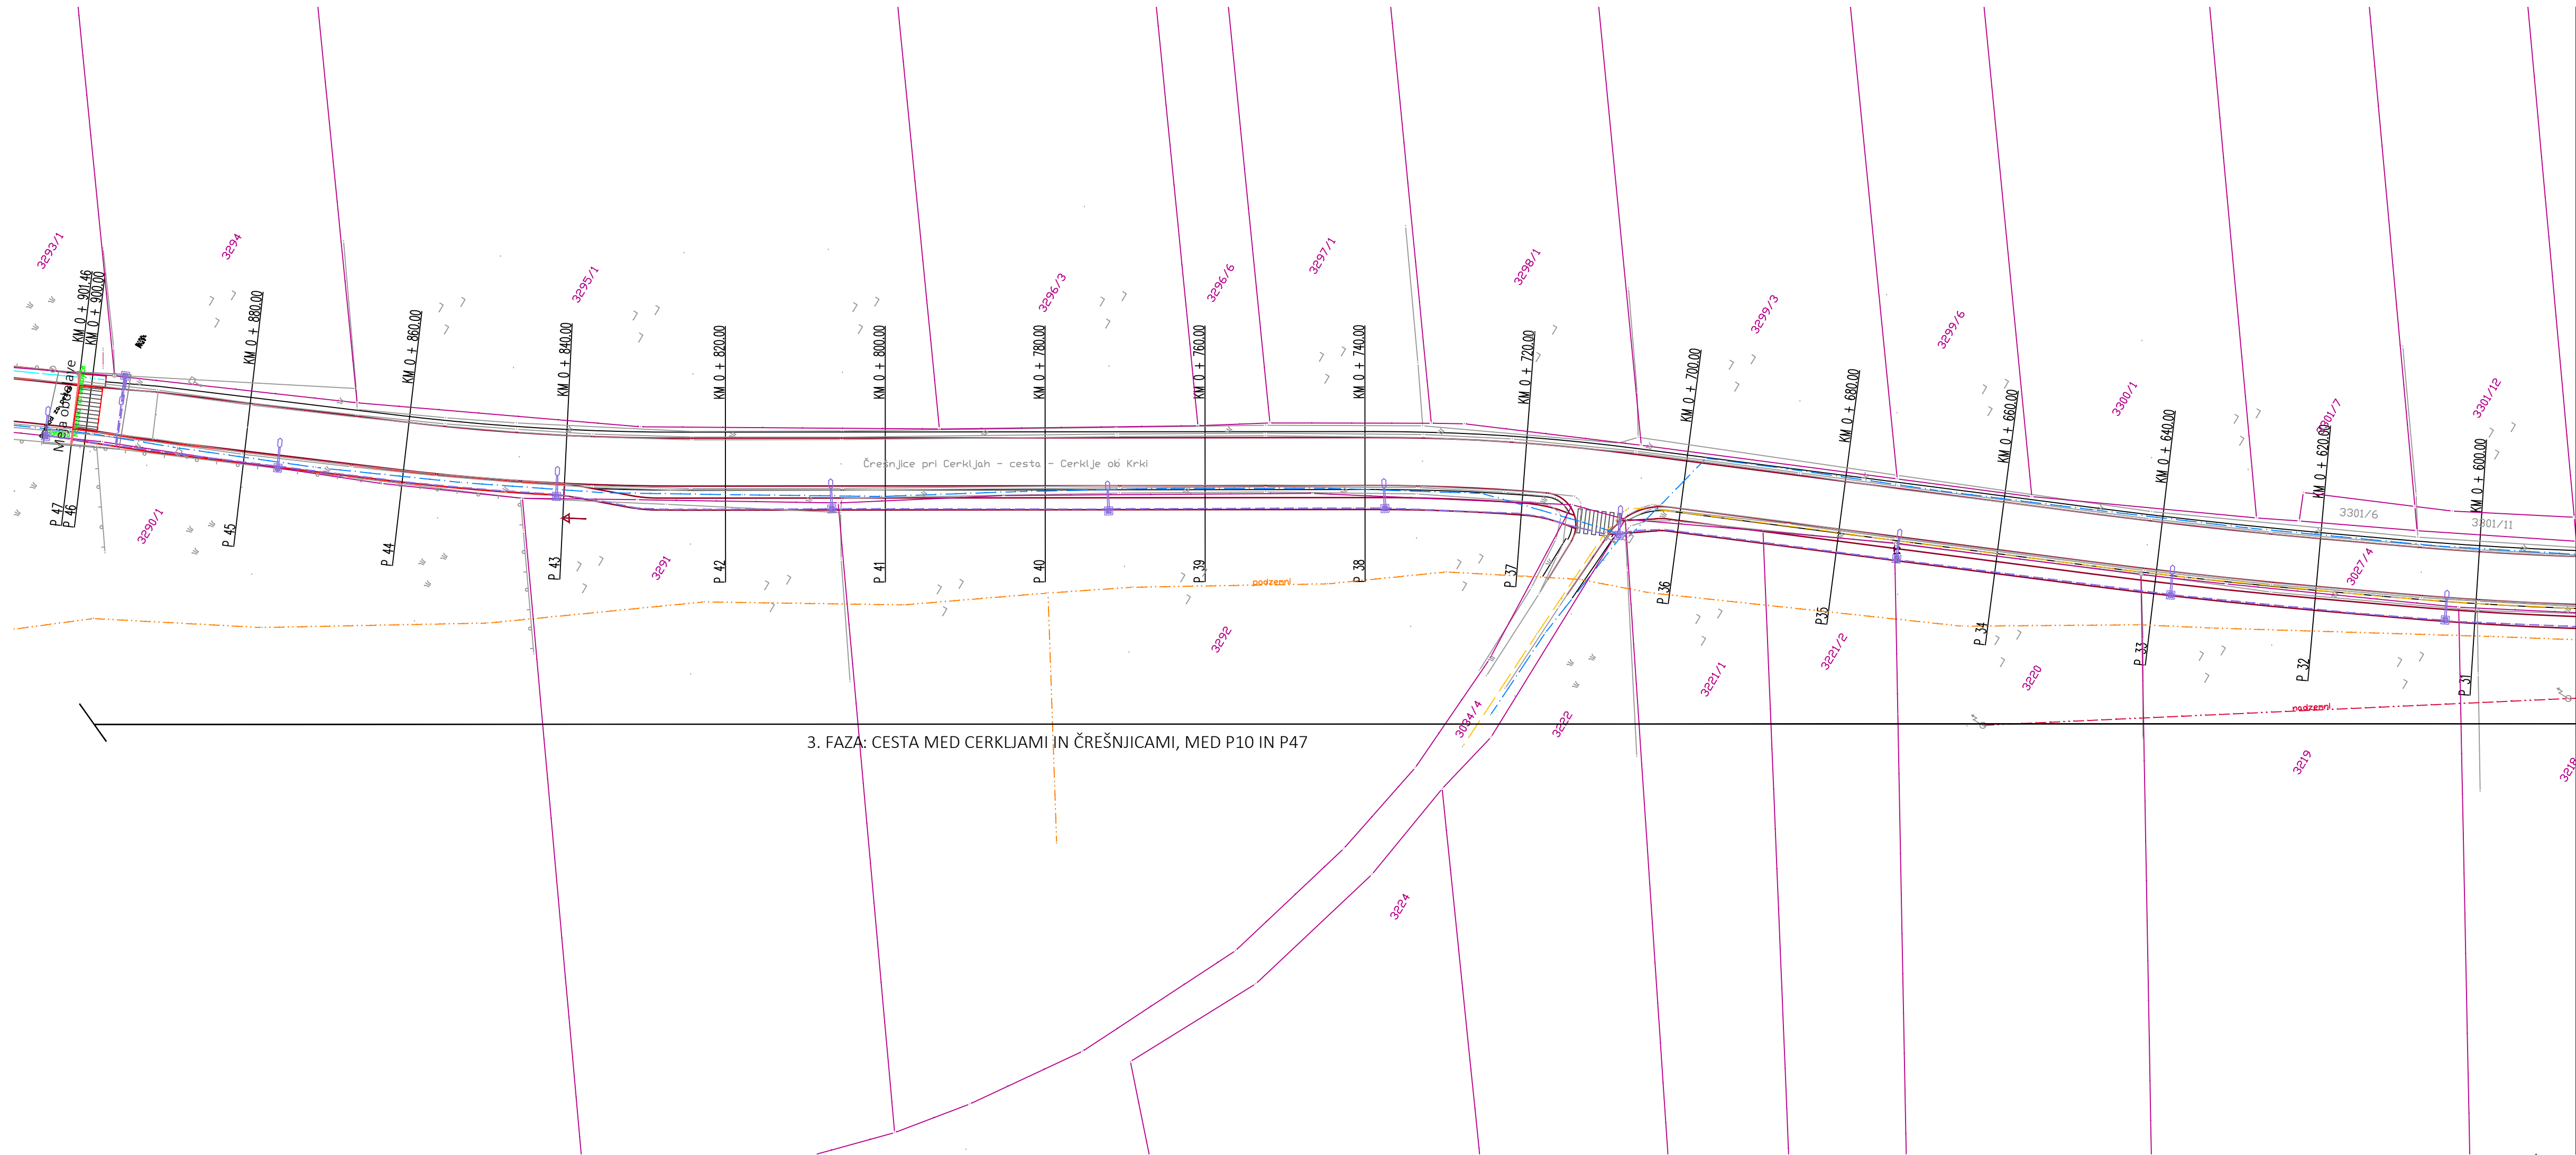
3293/1
3294
3295/1
3296/3
3296/6
3297/1
3298/1
3299/3
3299/6
3300/1
3301/7
3301/12

KM 0 + 901.46
KM 0 + 900.00
KM 0 + 880.00
KM 0 + 860.00
KM 0 + 840.00
KM 0 + 820.00
KM 0 + 800.00
KM 0 + 780.00
KM 0 + 760.00
KM 0 + 740.00
KM 0 + 720.00
KM 0 + 700.00
KM 0 + 680.00
KM 0 + 660.00
KM 0 + 640.00
KM 0 + 620.00
KM 0 + 600.00

Meja obdelave

Črešnjice pri Cerkljah - cesta - Cerklje ob Krki

3301/6
3301/11

P 47
P 46
P 45
P 44
P 43
P 42
P 41
P 40
P 39
P 38
P 37
P 36
P 35
P 34
P 33
P 32
P 31

3290/1
3291
3292
3034/4
3222
3221/1
3221/2
3220
3027/4
3219
3218
3224

podzemni
podzemni

3. FAZA: CESTA MED CERKLJAMI IN ČREŠNJICAMI, MED P10 IN P47